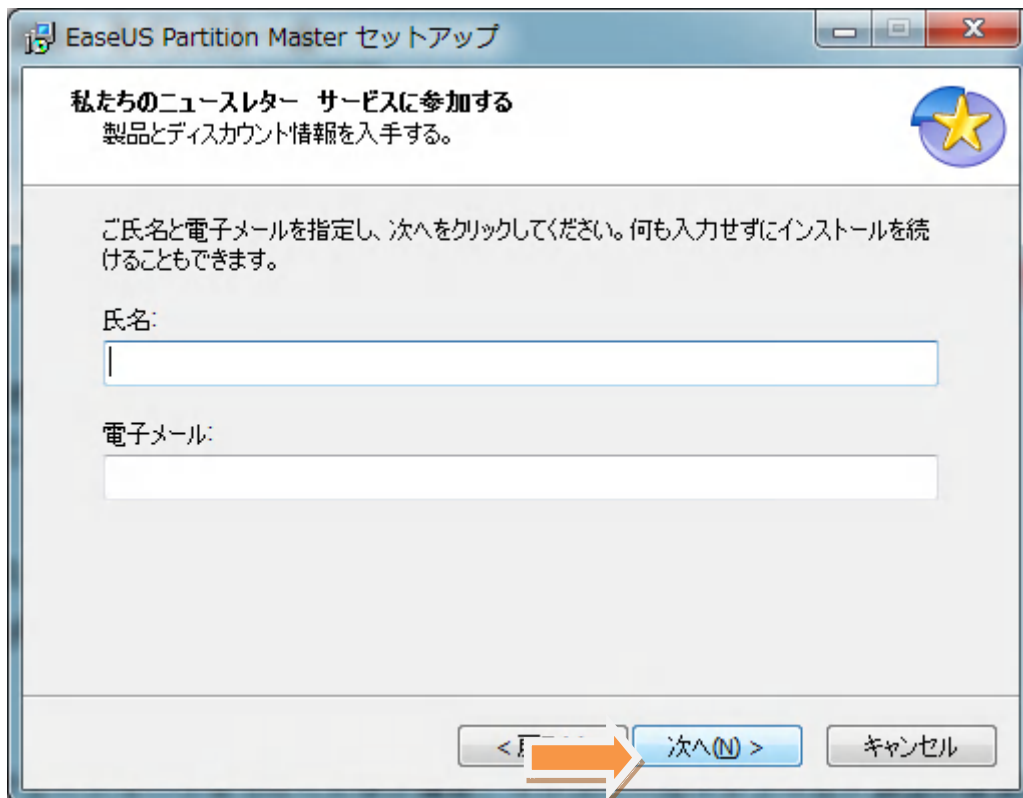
EaseUS Partition Master セットアップ

私たちのニュースレター サービスに参加する
製品とディスカウント情報を入手する。

ご氏名と電子メールを指定し、次へをクリックしてください。何も入力せずにインストールを続けることもできます。

氏名:

電子メール:

< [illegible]

次へ(N) >

キャンセル